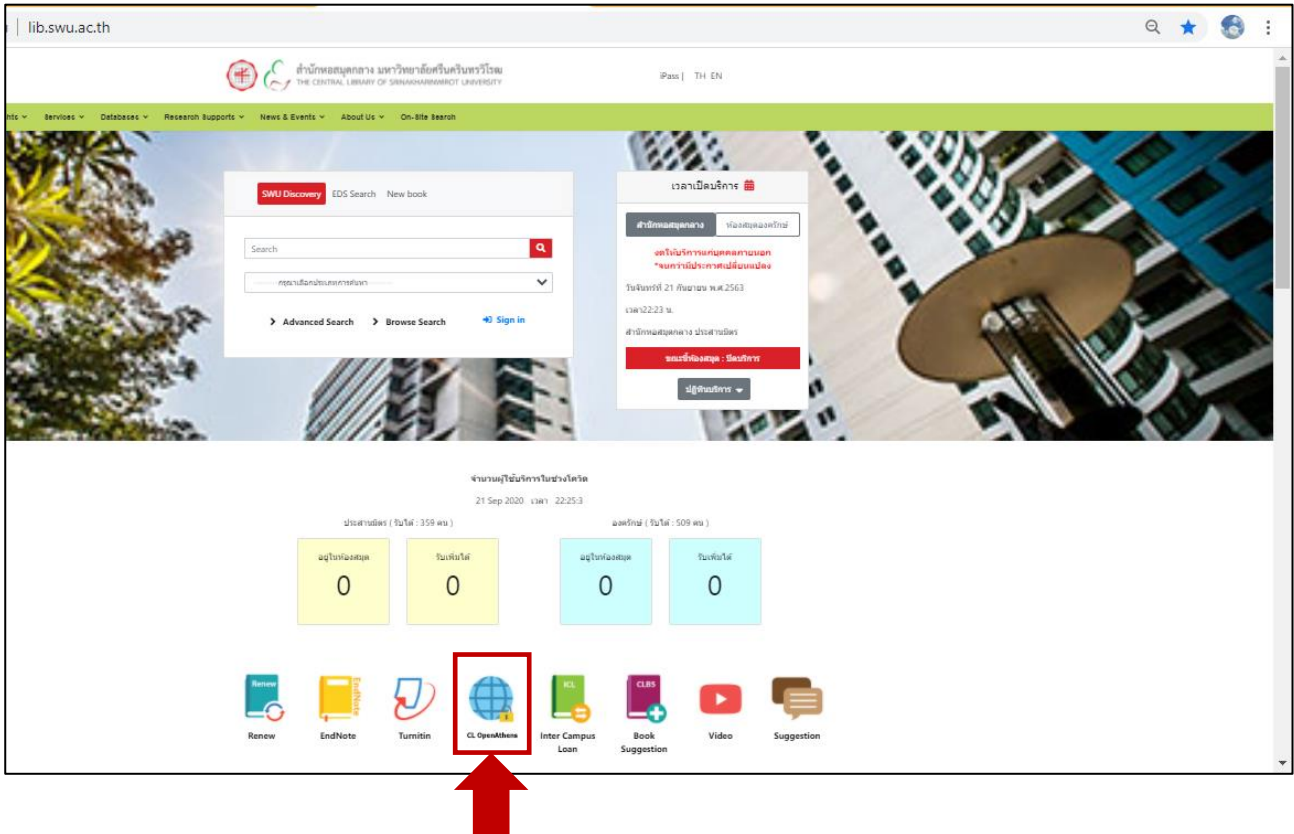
lib.swu.ac.th

สำนักหอสมุดกลาง มหาวิทยาลัยศรีนครินทรวิโรฒ
THE CENTRAL LIBRARY OF SRINAKHARINWIROT UNIVERSITY

iPass | TH EN

nts ∨ Services ∨ Databases ∨ Research Supports ∨ News & Events ∨ About Us ∨ On-Site Search

SWU Discovery EDS Search New book

Search

กรุณาเลือกประเภทการค้นหา

> Advanced Search > Browse Search Sign in

เวลาเปิดบริการ

สำนักหอสมุดกลาง ห้องสมุดองครักษ์

งดให้บริการแก่บุคคลภายนอก
*จนกว่ามีประกาศเปลี่ยนแปลง

วันจันทร์ที่ 21 กันยายน พ.ศ.2563

เวลา22:23 น.

สำนักหอสมุดกลาง ประสานมิตร

ขณะนี้ห้องสมุด : ปิดบริการ

ปฏิทินบริการ

จำนวนผู้ใช้บริการในช่วงโควิด

21 Sep 2020 เวลา 22:25:3

ประสานมิตร ( รับได้ : 359 คน )

องครักษ์ ( รับได้ : 509 คน )

อยู่ในห้องสมุด
0

รับเพิ่มได้
0

อยู่ในห้องสมุด
0

รับเพิ่มได้
0

Renew

EndNote

Turnitin

CL OpenAthens

ICL
Inter Campus Loan

CLBS
Book Suggestion

Video

Suggestion